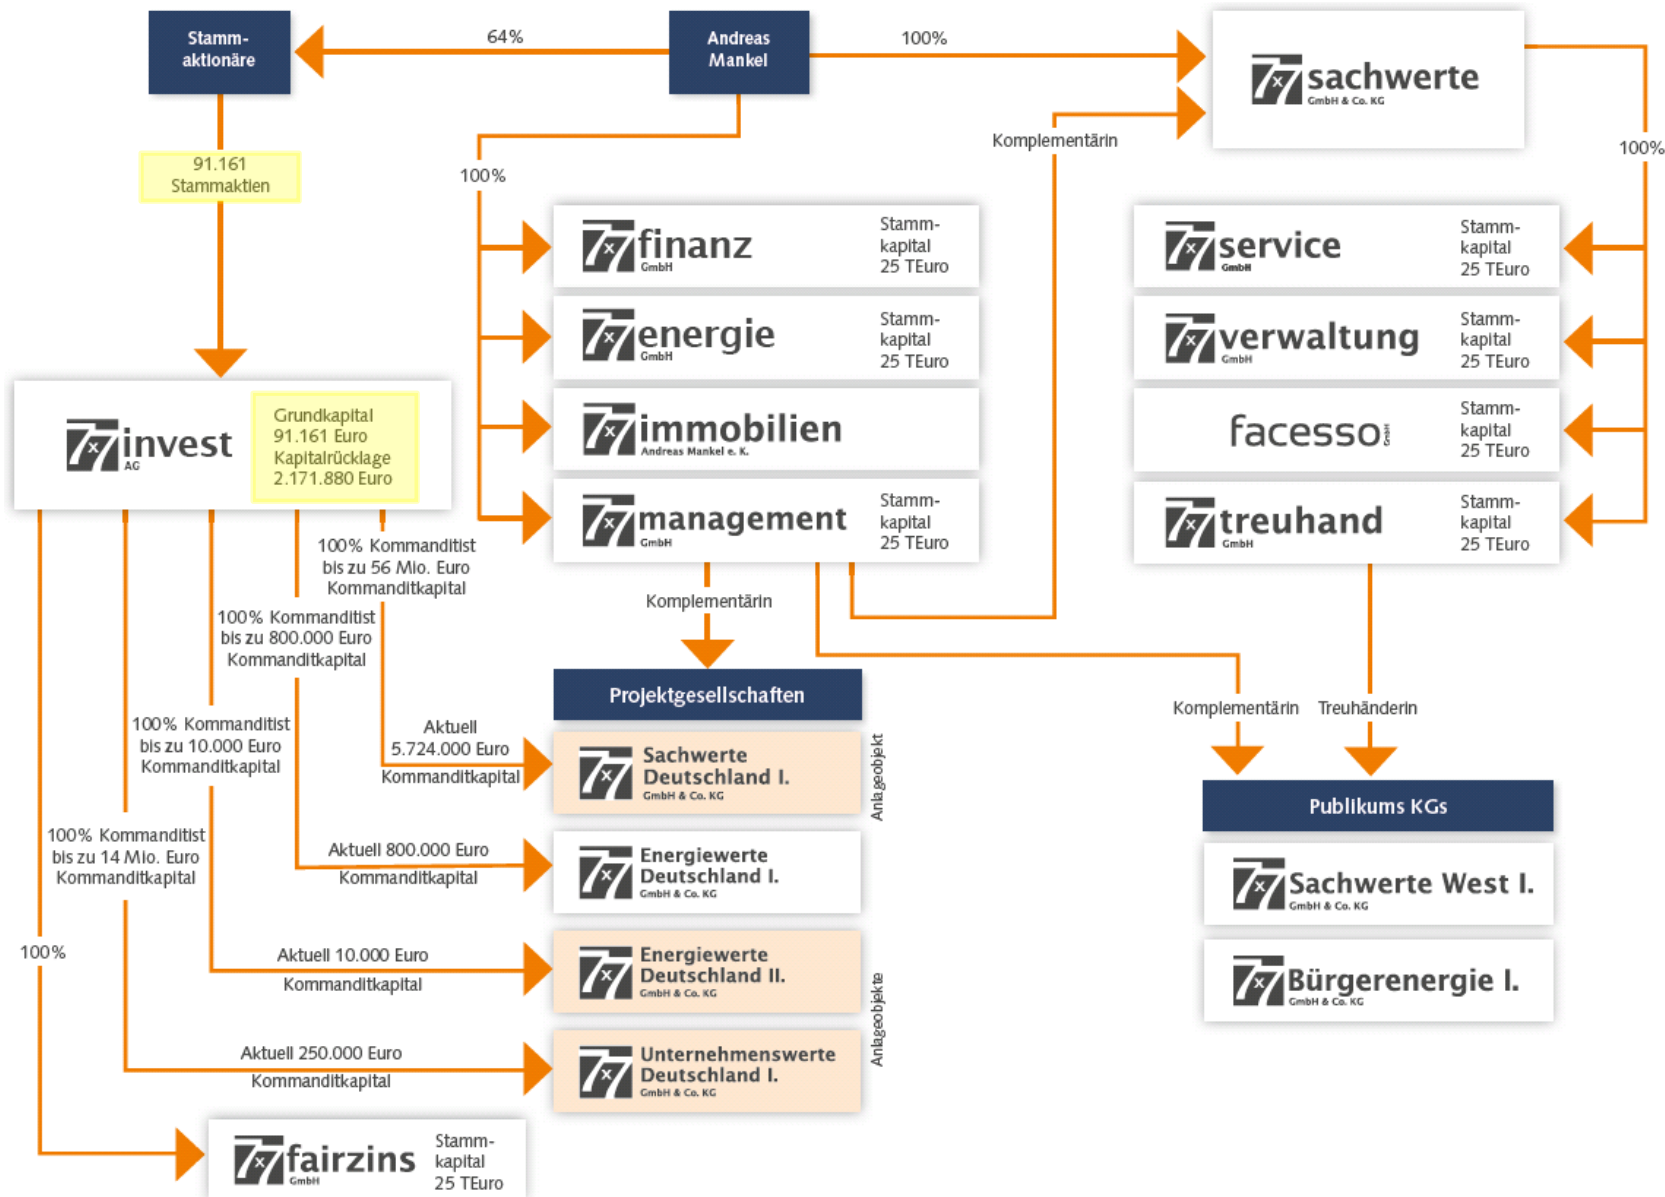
Stammaktionäre

64%

Andreas Mankel

100%

sachwerte
GmbH & Co. KG

91.161 Stammaktien

100%

Komplementärin

100%

finanz
GmbH
Stammkapital 25 TEuro

energie
GmbH
Stammkapital 25 TEuro

immobilien
Andreas Mankel e. K.

management
GmbH
Stammkapital 25 TEuro

service
GmbH
Stammkapital 25 TEuro

verwaltung
GmbH
Stammkapital 25 TEuro

facesso
GmbH
Stammkapital 25 TEuro

treuhand
GmbH
Stammkapital 25 TEuro

invest
AG

Grundkapital 91.161 Euro Kapitalrücklage 2.171.880 Euro

100% Kommanditist bis zu 56 Mio. Euro Kommanditkapital

100% Kommanditist bis zu 800.000 Euro Kommanditkapital

100% Kommanditist bis zu 10.000 Euro Kommanditkapital

100% Kommanditist bis zu 14 Mio. Euro Kommanditkapital

100%

Komplementärin

Projektgesellschaften

Aktuell 5.724.000 Euro Kommanditkapital

Sachwerte Deutschland I.
GmbH & Co. KG

Anlageobjekt

Aktuell 800.000 Euro Kommanditkapital

Energiewerte Deutschland I.
GmbH & Co. KG

Aktuell 10.000 Euro Kommanditkapital

Energiewerte Deutschland II.
GmbH & Co. KG

Anlageobjekte

Aktuell 250.000 Euro Kommanditkapital

Unternehmenswerte Deutschland I.
GmbH & Co. KG

fairzins
GmbH
Stammkapital 25 TEuro

Komplementärin

Treuhänderin

Publikums KGs

Sachwerte West I.
GmbH & Co. KG

Bürgerenergie I.
GmbH & Co. KG